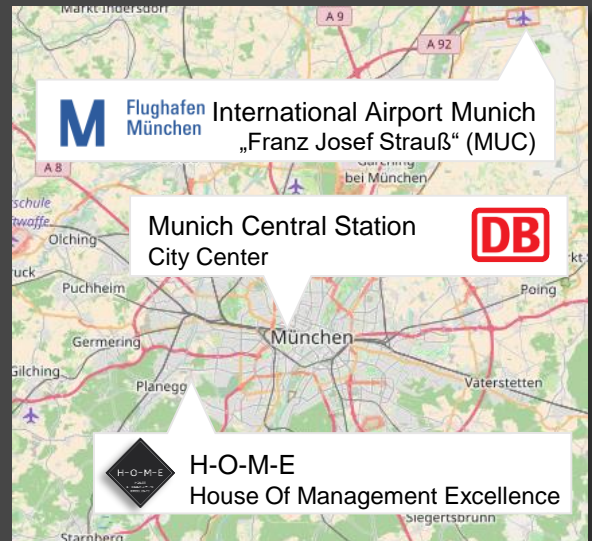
Markt Indersdorf
A 9
A 92
M
Flughafen München
International Airport Munich
„Franz Josef Strauß“ (MUC)
A 8
Garching bei München
schule
twaffe
Olching
Munich Central Station
City Center
DB
ruck
Puchheim
rkt
Poing
Germering
München
Gilching
Planegg
Vaterstetten
H-O-M-E
H-O-M-E
House Of Management Excellence
Siegertsbrunn
Starnberg